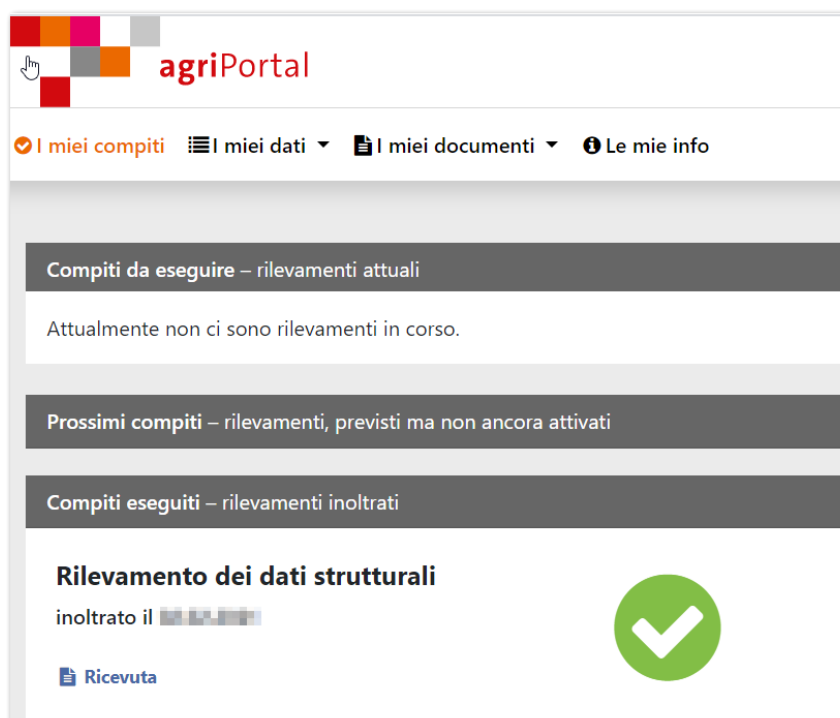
agriPortal

I miei compiti I miei dati I miei documenti Le mie info

Compiti da eseguire – rilevamenti attuali

Attualmente non ci sono rilevamenti in corso.

Prossimi compiti – rilevamenti, previsti ma non ancora attivati

Compiti eseguiti – rilevamenti inoltrati

Rilevamento dei dati strutturali

inoltrato il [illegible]

Ricevuta